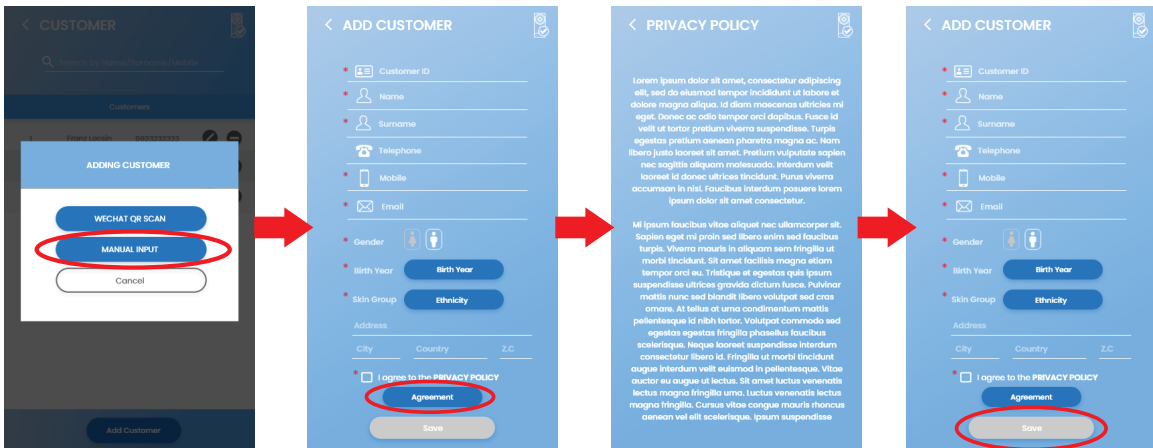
CUSTOMER

Search by Name/Surname/Mobile

Customers

1 Franz Lucain 0023333333

ADDING CUSTOMER

WECHAT QR SCAN

MANUAL INPUT

Cancel

Add Customer

ADD CUSTOMER

* Customer ID

* Name

* Surname

Telephone

* Mobile

* Email

* Gender

* Birth Year Birth Year

* Skin Group Ethnicity

Address

City Country Z.C

* I agree to the PRIVACY POLICY

Agreement

Save

PRIVACY POLICY

Lorem ipsum dolor sit amet, consectetur adipiscing elit, sed do eiusmod tempor incididunt ut labore et dolore magna aliqua. Id diam maecenas ultricies mi eget. Donec ac odio tempor orci dapibus. Fusce id velit ut tortor pretium viverra suspendisse. Turpis egestas pretium aenean pharetra magna ac. Nam libero justo laoreet sit amet. Pretium vulputate sapien nec sagittis aliquam malesuada. Interdum velit laoreet id donec ultrices tincidunt. Purus viverra accumsan in nisl. Faucibus interdum posuere lorem ipsum dolor sit amet consectetur.

Mi ipsum faucibus vitae aliquet nec ullamcorper sit. Sapien eget mi proin sed libero enim sed faucibus turpis. Viverra mauris in aliquam sem fringilla ut morbi tincidunt. Sit amet facilisis magna etiam tempor orci eu. Tristique et egestas quis ipsum suspendisse ultrices gravida dictum fusce. Pulvinar mattis nunc sed blandit libero volutpat sed cras ornare. At tellus at urna condimentum mattis pellentesque id nibh tortor. Volutpat commodo sed egestas egestas fringilla phasellus faucibus scelerisque. Neque laoreet suspendisse interdum consectetur libero id. Fringilla ut morbi tincidunt augue interdum velit euismod in pellentesque. Vitae auctor eu augue ut lectus. Sit amet luctus venenatis lectus magna fringilla urna. Luctus venenatis lectus magna fringilla. Cursus vitae congue mauris rhoncus aenean vel elit scelerisque. Ipsum suspendisse

ADD CUSTOMER

* Customer ID

* Name

* Surname

Telephone

* Mobile

* Email

* Gender

* Birth Year Birth Year

* Skin Group Ethnicity

Address

City Country Z.C

* I agree to the PRIVACY POLICY

Agreement

Save